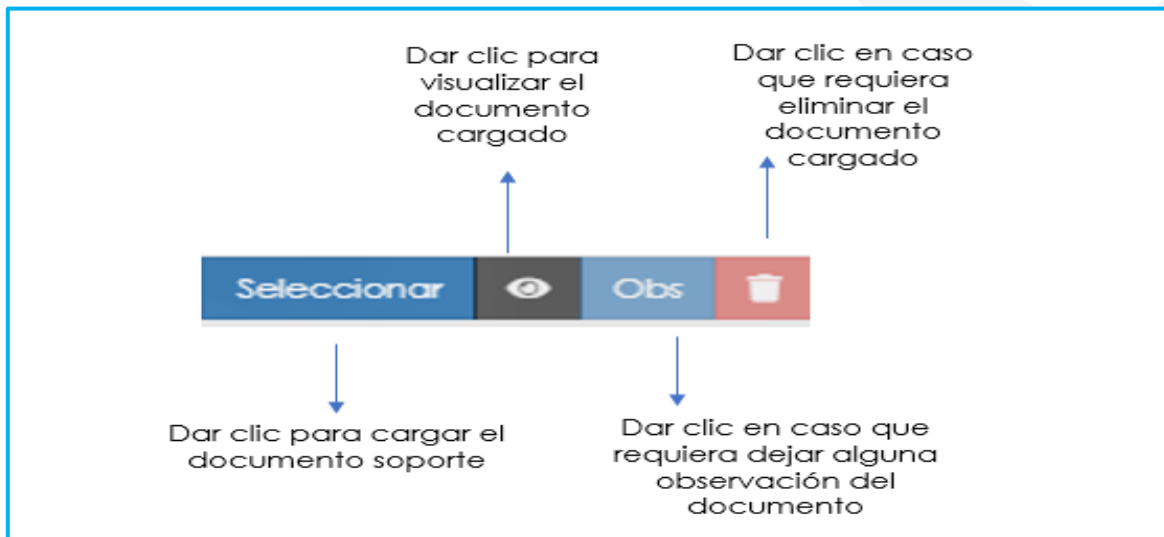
Dar clic para visualizar el documento cargado

Dar clic en caso que requiera eliminar el documento cargado

Seleccionar

Obs

Dar clic para cargar el documento soporte

Dar clic en caso que requiera dejar alguna observación del documento